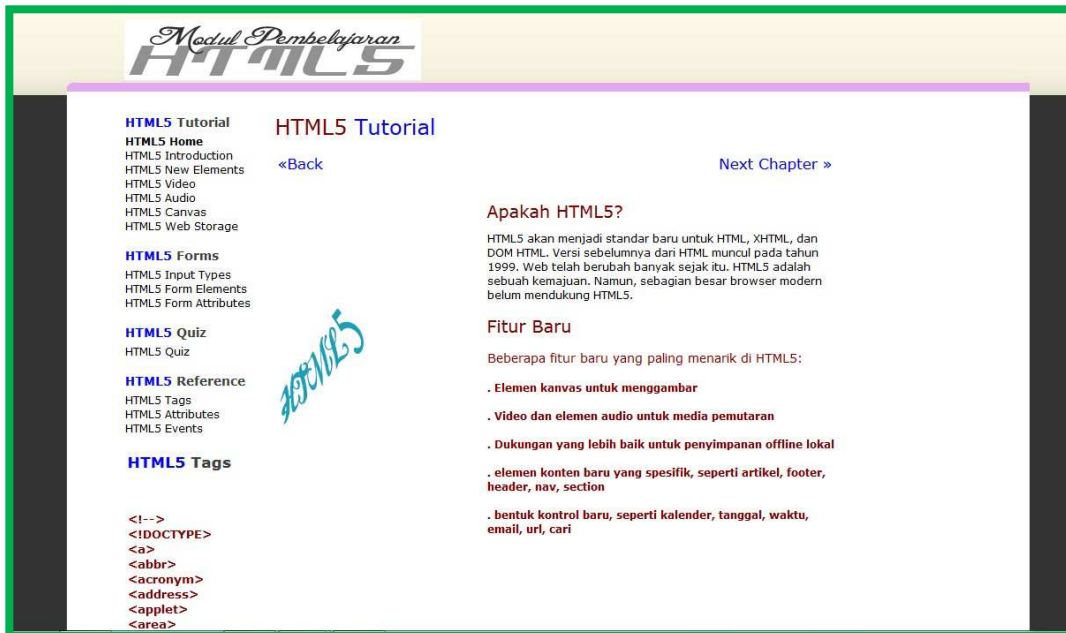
Modul Pembelajaran
HTML5

HTML5 Tutorial
HTML5 Home
HTML5 Introduction
HTML5 New Elements
HTML5 Video
HTML5 Audio
HTML5 Canvas
HTML5 Web Storage

HTML5 Forms
HTML5 Input Types
HTML5 Form Elements
HTML5 Form Attributes

HTML5 Quiz
HTML5 Quiz

HTML5 Reference
HTML5 Tags
HTML5 Attributes
HTML5 Events

HTML5 Tags

<!-->
<!DOCTYPE>
<a>
<abbr>
<acronym>
<address>
<applet>
<area>

HTML5 Tutorial

«Back

Next Chapter »

HTML5

Apakah HTML5?

HTML5 akan menjadi standar baru untuk HTML, XHTML, dan DOM HTML. Versi sebelumnya dari HTML muncul pada tahun 1999. Web telah berubah banyak sejak itu. HTML5 adalah sebuah kemajuan. Namun, sebagian besar browser modern belum mendukung HTML5.

Fitur Baru

Beberapa fitur baru yang paling menarik di HTML5:

. Elemen kanvas untuk menggambar

. Video dan elemen audio untuk media pemutaran

. Dukungan yang lebih baik untuk penyimpanan offline lokal

. elemen konten baru yang spesifik, seperti artikel, footer, header, nav, section

. bentuk kontrol baru, seperti kalender, tanggal, waktu, email, url, cari